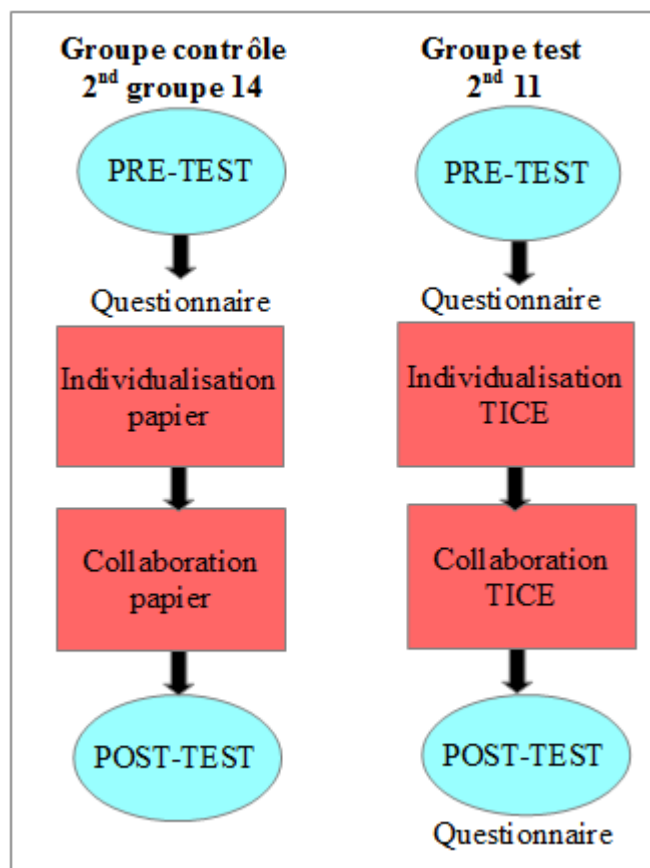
Groupe contrôle
2$^{nd}$ groupe 14

PRE-TEST

Questionnaire

Individualisation papier

Collaboration papier

POST-TEST

Groupe test
2$^{nd}$ 11

PRE-TEST

Questionnaire

Individualisation TICE

Collaboration TICE

POST-TEST

Questionnaire